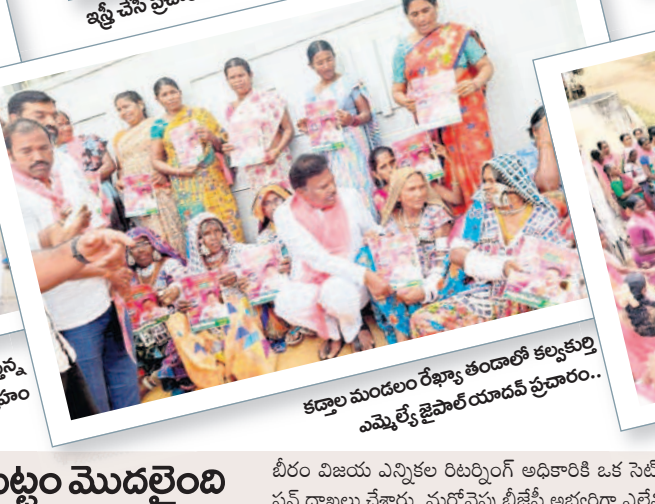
ఇస్త్రీ చేస్తే ప్రచా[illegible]

కడ్తాల మండలం రేఖ్యా తండాలో కల్వకుర్తి ఎమ్మెల్యే జైపాల్‌యాదవ్ ప్రచారం..

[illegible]ట్టం మొదలైంది

బీరం విజయ ఎన్నికల రిటర్నింగ్ అధికారికి ఒక సెట్ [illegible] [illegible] దాఖలు చేశారు. మరోవైపు బీజేపీ అభ్యర్థిగా ఎల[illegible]